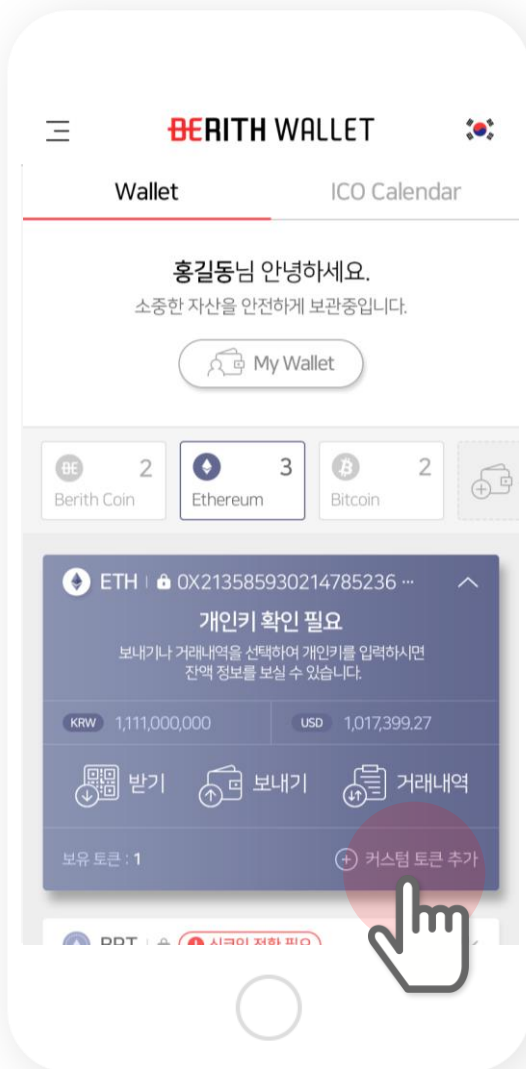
BERITH WALLET

Wallet ICO Calendar

홍길동님 안녕하세요.
소중한 자산을 안전하게 보관중입니다.

My Wallet

Berith Coin 2
Ethereum 3
Bitcoin 2

ETH 0X213585930214785236 ···

개인키 확인 필요
보내기나 거래내역을 선택하여 개인키를 입력하시면 잔액 정보를 보실 수 있습니다.

KRW 1,111,000,000
USD 1,017,399.27

받기 보내기 거래내역

보유 토큰 : 1
커스텀 토큰 추가

BRT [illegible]